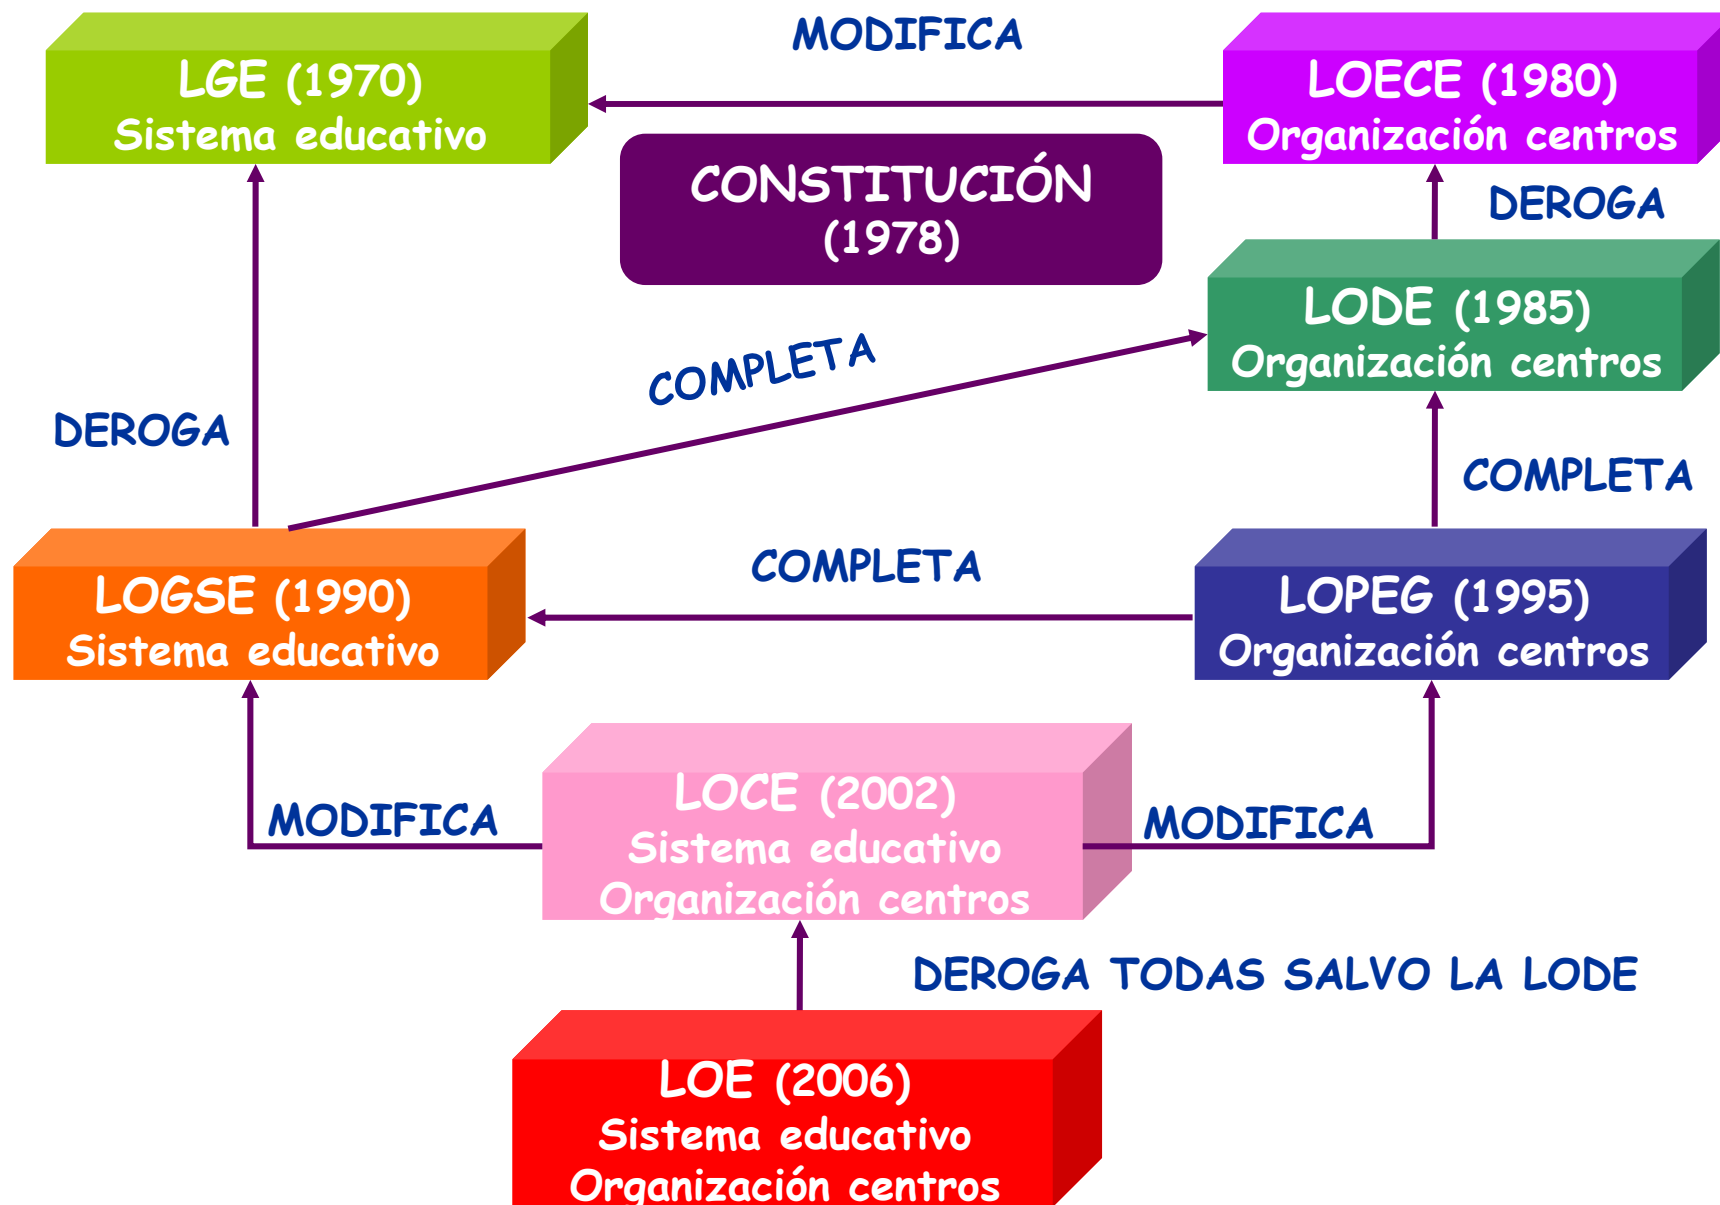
LGE (1970)
Sistema educativo

MODIFICA

LOECE (1980)
Organización centros

CONSTITUCIÓN
(1978)

DEROGA

LODE (1985)
Organización centros

COMPLETA

DEROGA

COMPLETA

LOGSE (1990)
Sistema educativo

COMPLETA

LOPEG (1995)
Organización centros

MODIFICA

LOCE (2002)
Sistema educativo
Organización centros

MODIFICA

DEROGA TODAS SALVO LA LODE

LOE (2006)
Sistema educativo
Organización centros